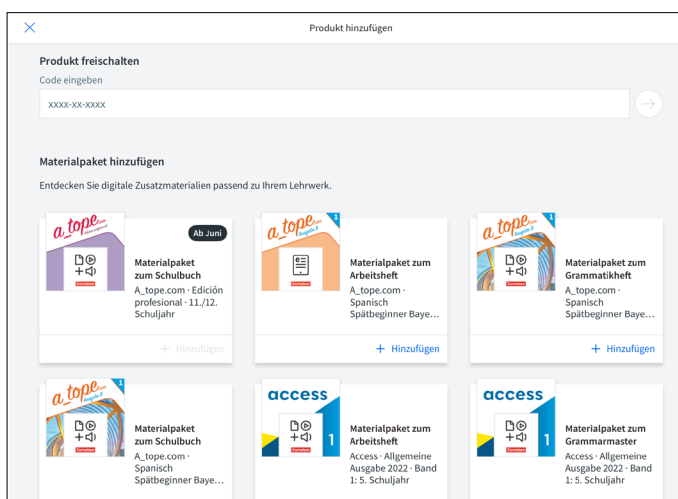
Produkt hinzufügen

Produkt freischalten

Code eingeben

XXXX-XX-XXXX

Materialpaket hinzufügen

Entdecken Sie digitale Zusatzmaterialien passend zu Ihrem Lehrwerk.

a_tope.com

Ab Juni

Materialpaket zum Schulbuch

A_tope.com · Edición profesional · 11./12. Schuljahr

+ Hinzufügen

a_tope.com

1

Materialpaket zum Arbeitsheft

A_tope.com · Spanisch Spätbeginner Baye…

+ Hinzufügen

a_tope.com

1

Materialpaket zum Grammatikheft

A_tope.com · Spanisch Spätbeginner Baye…

+ Hinzufügen

a_tope.com

1

Materialpaket zum Schulbuch

A_tope.com · Spanisch Spätbeginner Baye…

access

1

Materialpaket zum Arbeitsheft

Access · Allgemeine Ausgabe 2022 · Band 1: 5. Schuljahr

access

1

Materialpaket zum Grammarmaster

Access · Allgemeine Ausgabe 2022 · Band 1: 5. Schuljahr